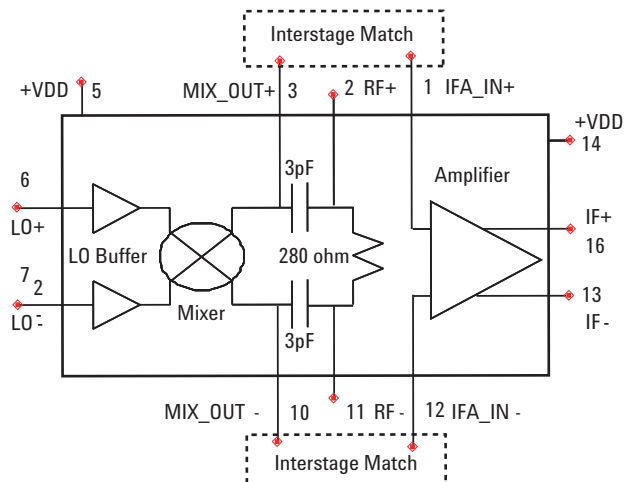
Interstage Match

+VDD 5

MIX_OUT+ 3

2 RF+

1 IFA_IN+

+VDD 14

6

LO+

7 2

LO -

LO Buffer

Mixer

3pF

280 ohm

3pF

Amplifier

IF+ 16

13 IF -

MIX_OUT - 10

11 RF -

12 IFA_IN -

Interstage Match